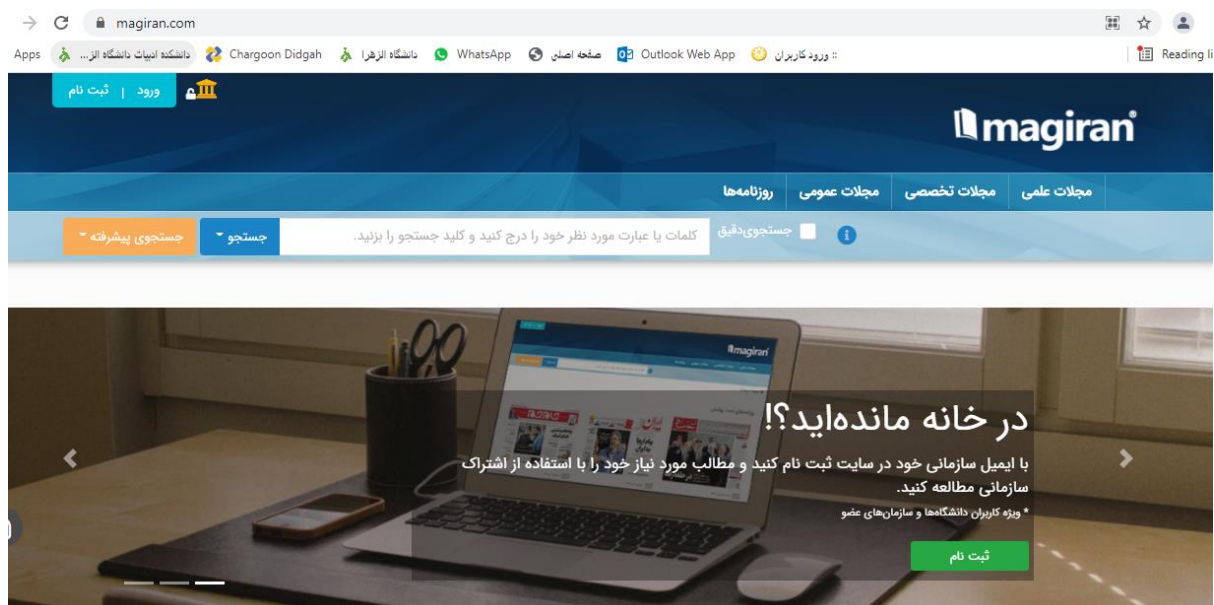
magiran.com

Apps دانشکده ادبیات دانشگاه الز... Chargoon Didgah دانشگاه الزهرا WhatsApp صفحه اصلی Outlook Web App :: ورود کاربران Reading li

ورود | ثبت نام

magiran

مجلات علمی مجلات تخصصی مجلات عمومی روزنامه‌ها

جستجوی‌دقیق کلمات یا عبارت مورد نظر خود را درج کنید و کلید جستجو را بزنید. جستجو جستجوی پیشرفته

magiran

در خانه مانده‌اید؟!

با ایمیل سازمانی خود در سایت ثبت نام کنید و مطالب مورد نیاز خود را با استفاده از اشتراک سازمانی مطالعه کنید.

* ویژه کاربران دانشگاه‌ها و سازمان‌های عضو

ثبت نام